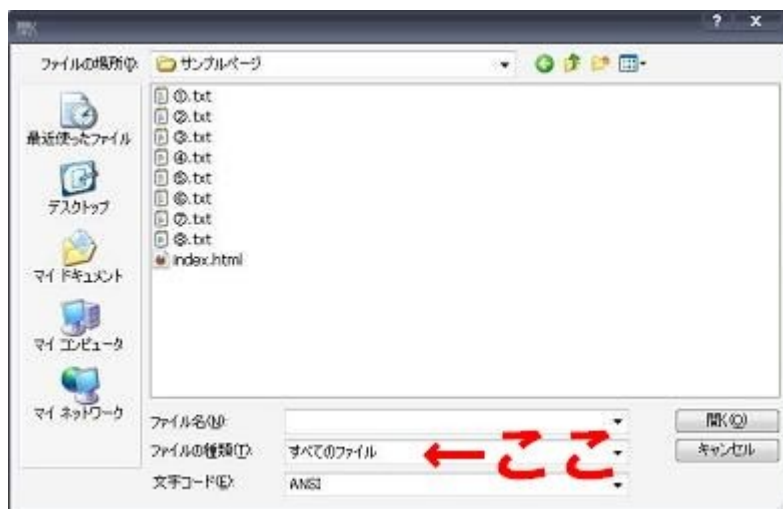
開く

? X

ファイルの場所(I): サンプルページ

①.txt
②.txt
③.txt
④.txt
⑤.txt
⑥.txt
⑦.txt
⑧.txt
index.html

最近使ったファイル
デスクトップ
マイ ドキュメント
マイ コンピュータ
マイ ネットワーク

ファイル名(N):
ファイルの種類(T): すべてのファイル ←ここ
文字コード(E): ANSI

開く(O)
キャンセル